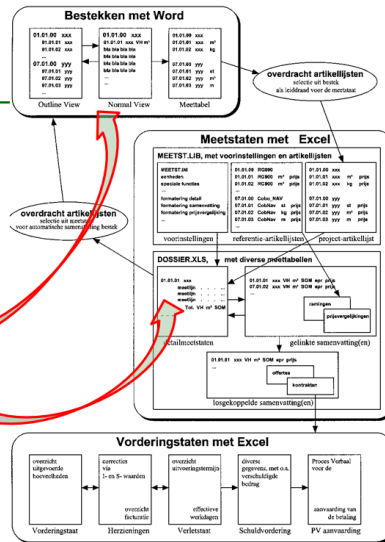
Bestekken met Word

01.01.00 xxx
01.01.01 xxx
01.01.02 xxx
...
07.01.00 yyy
07.01.01 yyy
07.01.02 yyy

01.01.00 xxx
01.01.01 xxx VH m²
bla bla bla bla
bla bla bla bla
01.01.02 xxx VH m²
bla bla bla bla
...

01.01.00 xxx
01.01.01 xxx m²
01.01.02 xxx kg
...
07.01.00 yyy
07.01.01 yyy st
07.01.02 yyy m
07.01.03 yyy m³

Outline View
Normal View
Meettabel

overdracht artikellijsten
selectie uit bestek
als leidraad voor de meetstaat

Meetstaten met Excel

MEETST.LIB, met voorinstellingen en artikellijsten

MEETST.IM
eenheden
speciale functies
...
formatering detail
formatering samenvatting
formatering prijsvergelijking
...

01.01.00 RG900
01.01.01 RG900 m² prijs
01.01.02 RG900 m² prijs
...
07.01.00 Cobo_NAV
07.01.01 CobNav st prijs
07.01.02 CobNav m prijs
07.01.03 CobNav m³ prijs

01.01.00 xxx
01.01.01 xxx m² prijs
01.01.02 xxx kg prijs
...
07.01.00 yyy
07.01.01 yyy st prijs
07.01.02 yyy m prijs
07.01.03 yyy m³ prijs

voorinstellingen
referentie-artikellijsten
project-artikellijst

overdracht artikellijsten
selectie uit meetstaat
voor automatische samenvatting bestek

DOSSIER.XLS, met diverse meettabellen

01.01.01 xxx
meetlijn . . . .
meetlijn . . . .
meetlijn . . . .
Tot. VH m² SOM

01.01.01 xxx VH m² SOM eer prijs
01.01.02 xxx VH m² SOM eer prijs
...

ramingen
prijsvergelijkingen

detailmeetstaten
gelinkte samenvatting(en)

01.01.01 xxx VH m² SOM eer prijs

offertes
kontrakten

losgekoppelde samenvatting(en)

Vorderingstaten met Excel

overzicht uitgevoerde hoeveelheden
correcties via I- en S- waarden
overzicht facturatie
overzicht uitvoeringstermijn
effectieve werkdagen
diverse gegevens, met o.a. verschuldigde bedrag
Proces Verbaal voor de
aanvaarding van de betaling

Vorderingstaat
Herzieningen
Verletstaat
Schuldvordering
PV aanvaarding